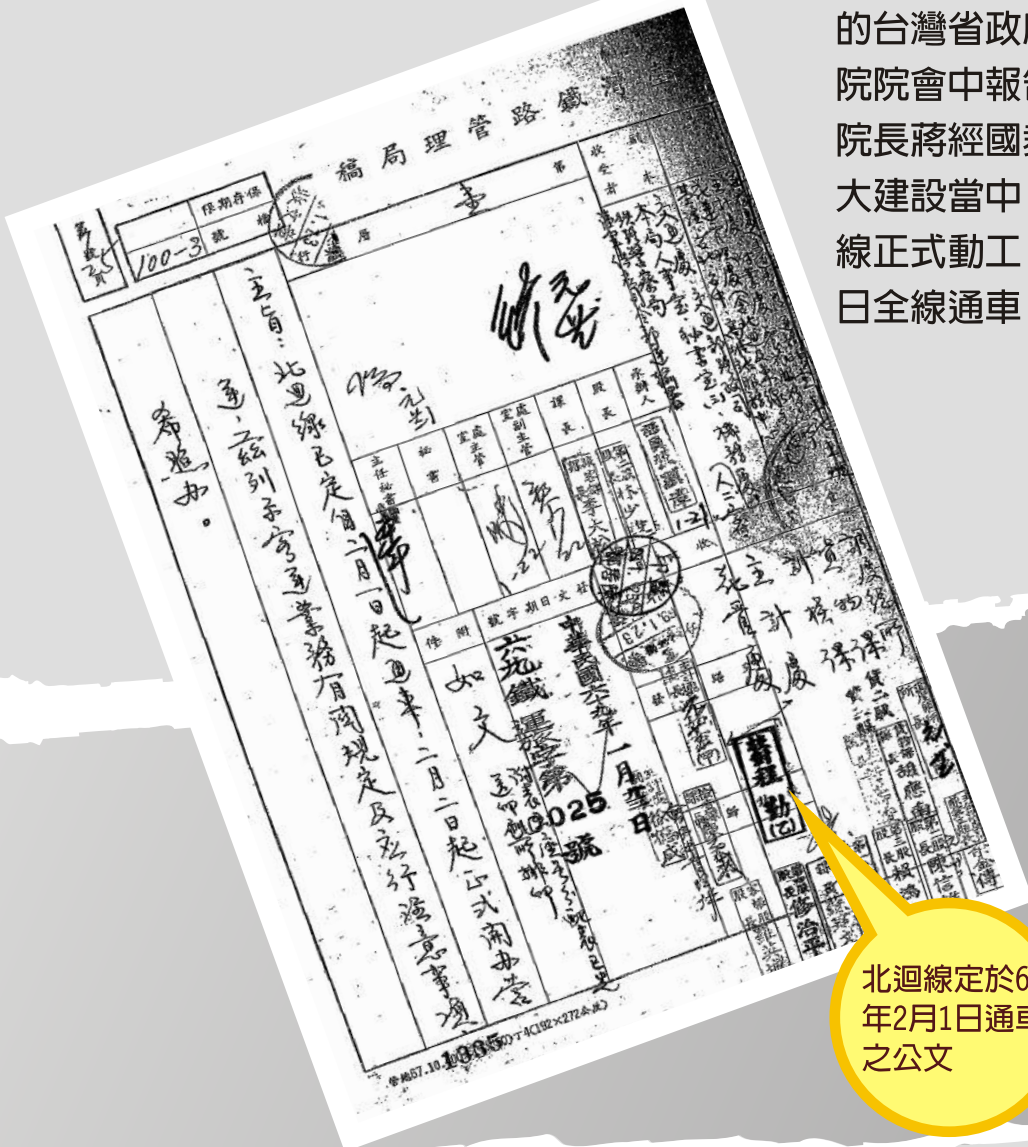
的台灣省政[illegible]
院院會中報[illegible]
院長蔣經國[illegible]
大建設當中
線正式動工
日全線通車

臺灣鐵路管理局稿

保存期限
100-3

主旨：北迴線已定自二月一日起通車，二月二日起正式營業，
通函各列車客運業務有關規定及應行注意事項，
希照辦。

如文

花鐵運旅字第0025號

中華民國六十九年一月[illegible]日

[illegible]

北迴線定於6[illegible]
年2月1日通車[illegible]
之公文